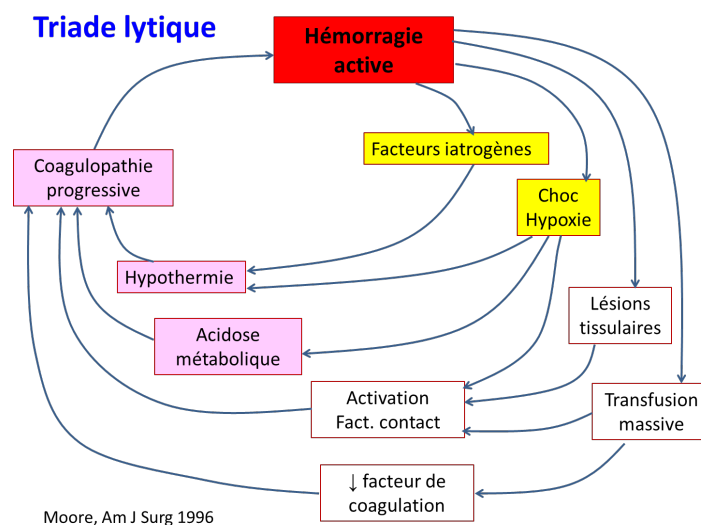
Triade lytique

Hémorragie active

Facteurs iatrogènes

Coagulopathie progressive

Choc Hypoxie

Hypothermie

Lésions tissulaires

Acidose métabolique

Activation Fact. contact

Transfusion massive

↓ facteur de coagulation

Moore, Am J Surg 1996